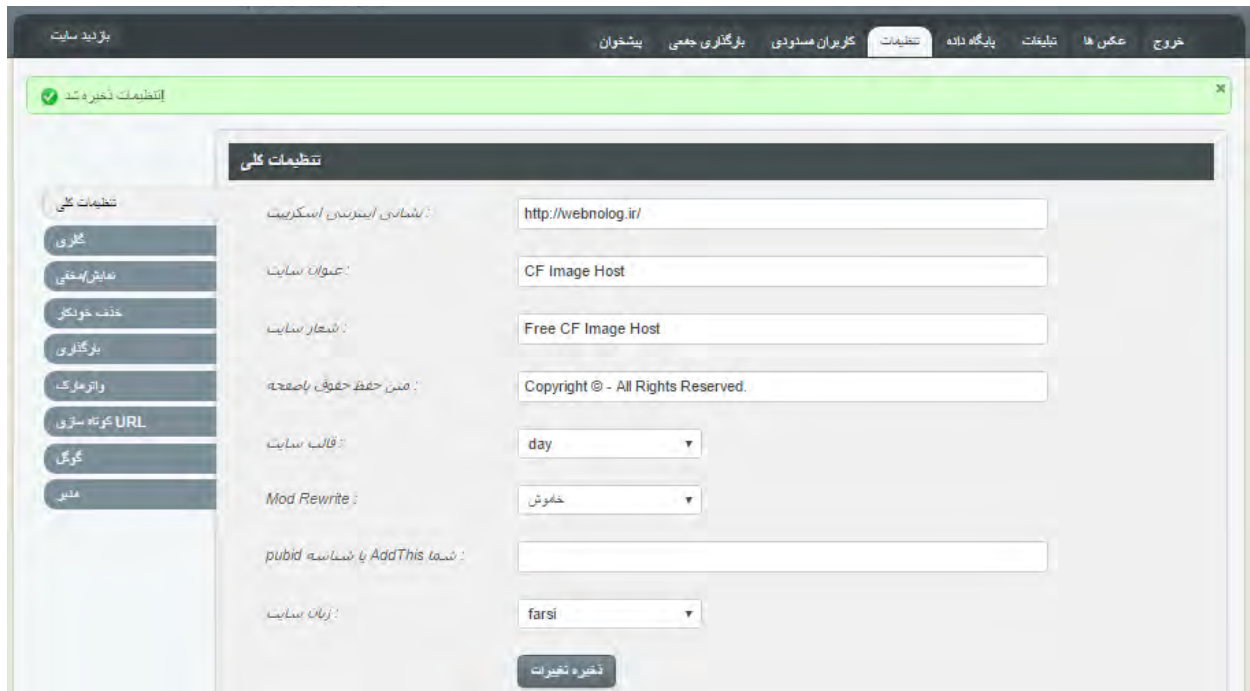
بازدید سایت

خروج | عکس ها | تبلیغات | پایگاه داده | تنظیمات | کاربران مسدودی | بارگذاری جمعی | پیشخوان

تنظیمات ذخیره شد

×

تنظیمات کلی

تنظیمات کلی
گالری
نمایش/مخفی
حذف خودکار
بارگذاری
واترمارک
URL کوتاه سازی
گوگل
مدیر

نشانی اینترنتی اسکریپت : http://webnolog.ir/

عنوان سایت : CF Image Host

شعار سایت : Free CF Image Host

متن حفظ حقوق باصفحه : Copyright © - All Rights Reserved.

قالب سایت : day

Mod Rewrite : خاموش

شما AddThis یا شناسه pubid :

زبان سایت : farsi

ذخیره تغییرات